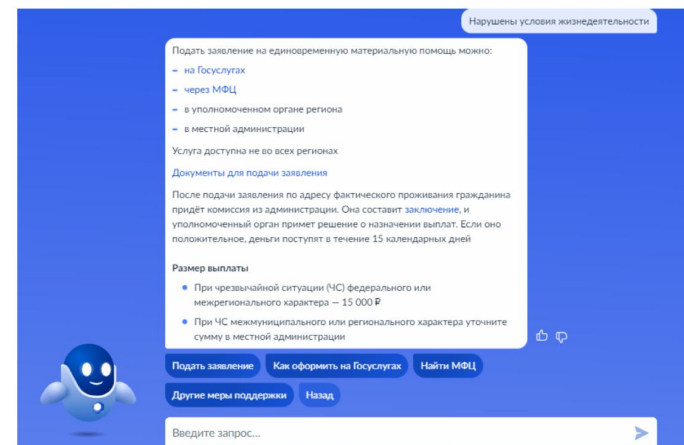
Нарушены условия жизнедеятельности

Подать заявление на единовременную материальную помощь можно:

– на Госуслугах
– через МФЦ
– в уполномоченном органе региона
– в местной администрации

Услуга доступна не во всех регионах

Документы для подачи заявления

После подачи заявления по адресу фактического проживания гражданина придёт комиссия из администрации. Она составит заключение, и уполномоченный орган примет решение о назначении выплат. Если оно положительное, деньги поступят в течение 15 календарных дней

Размер выплаты

- При чрезвычайной ситуации (ЧС) федерального или межрегионального характера — 15 000 ₽
- При ЧС межмуниципального или регионального характера уточните сумму в местной администрации

Подать заявление | Как оформить на Госуслугах | Найти МФЦ

Другие меры поддержки | Назад

Введите запрос...